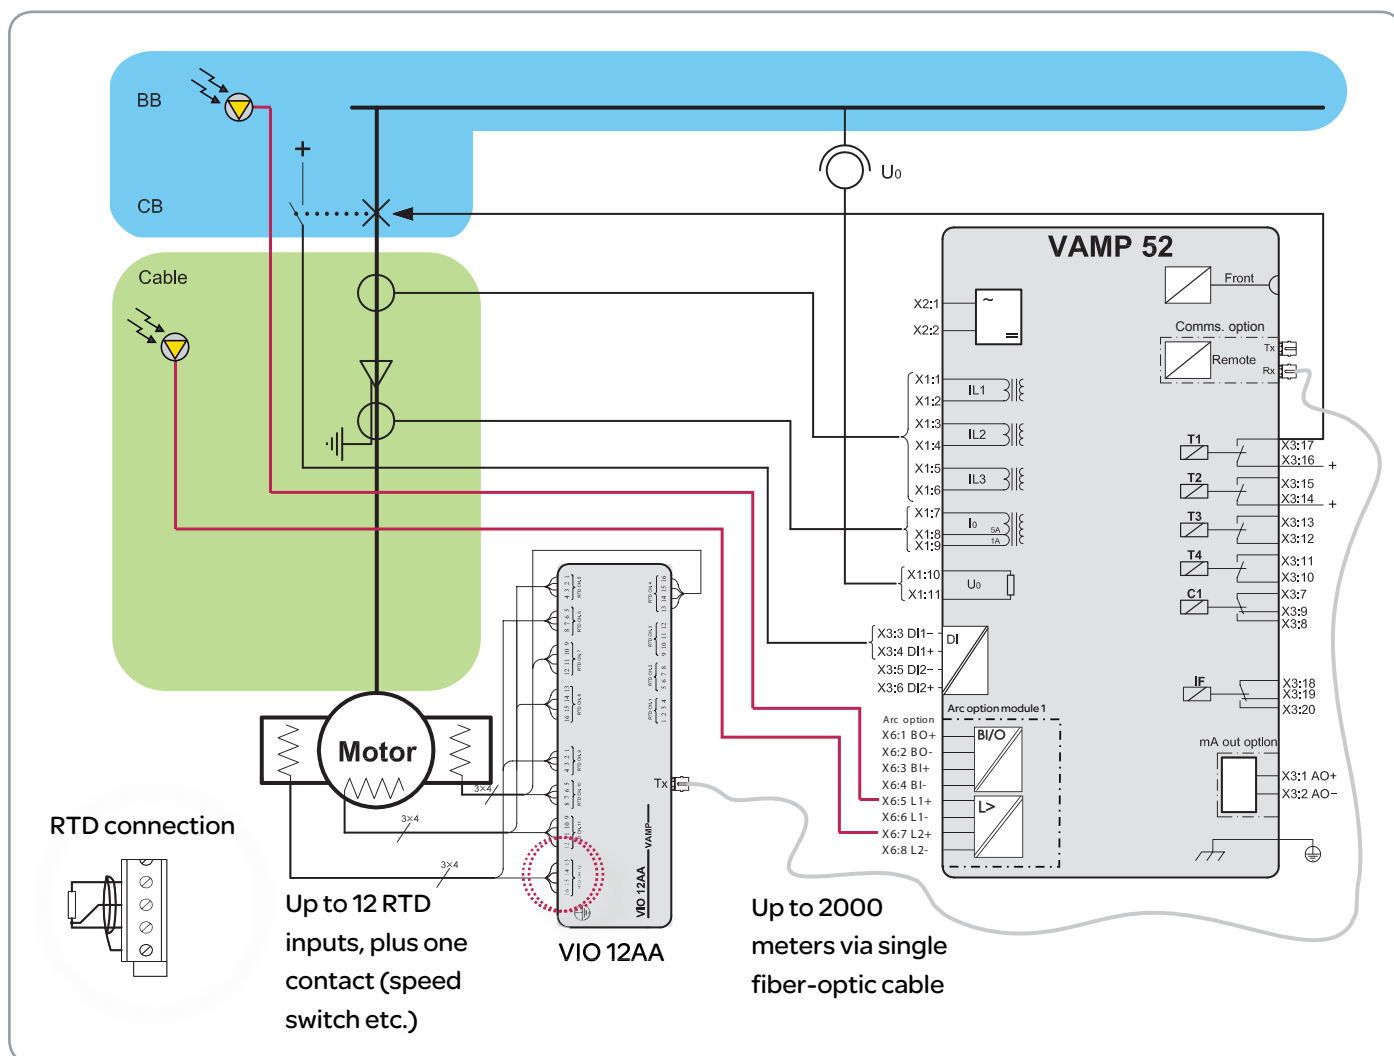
BB

CB

+

Cable

U0

VAMP 52

Front

X2:1

X2:2

~

=

Comms. option

Remote

Tx

Rx

X1:1
X1:2
IL1
X1:3
X1:4
IL2
X1:5
X1:6
IL3
X1:7
X1:8
X1:9
I0
5A
1A
X1:10
X1:11
U0

T1
X3:17
X3:16
+
T2
X3:15
X3:14
+
T3
X3:13
X3:12
T4
X3:11
X3:10
C1
X3:7
X3:9
X3:8

X3:3 DI1–
X3:4 DI1+
X3:5 DI2–
X3:6 DI2+
DI

IF
X3:18
X3:19
X3:20

Arc option module 1
Arc option
X6:1 BO+
X6:2 BO-
X6:3 BI+
X6:4 BI-
X6:5 L1+
X6:6 L1-
X6:7 L2+
X6:8 L2-
BI/O
L>

mA out option
X3:1 AO+
X3:2 AO–

Motor

3×4
3×4
3×4

Tx

VAMP
VIO 12AA

RTD connection

Up to 12 RTD inputs, plus one contact (speed switch etc.)

VIO 12AA

Up to 2000 meters via single fiber-optic cable